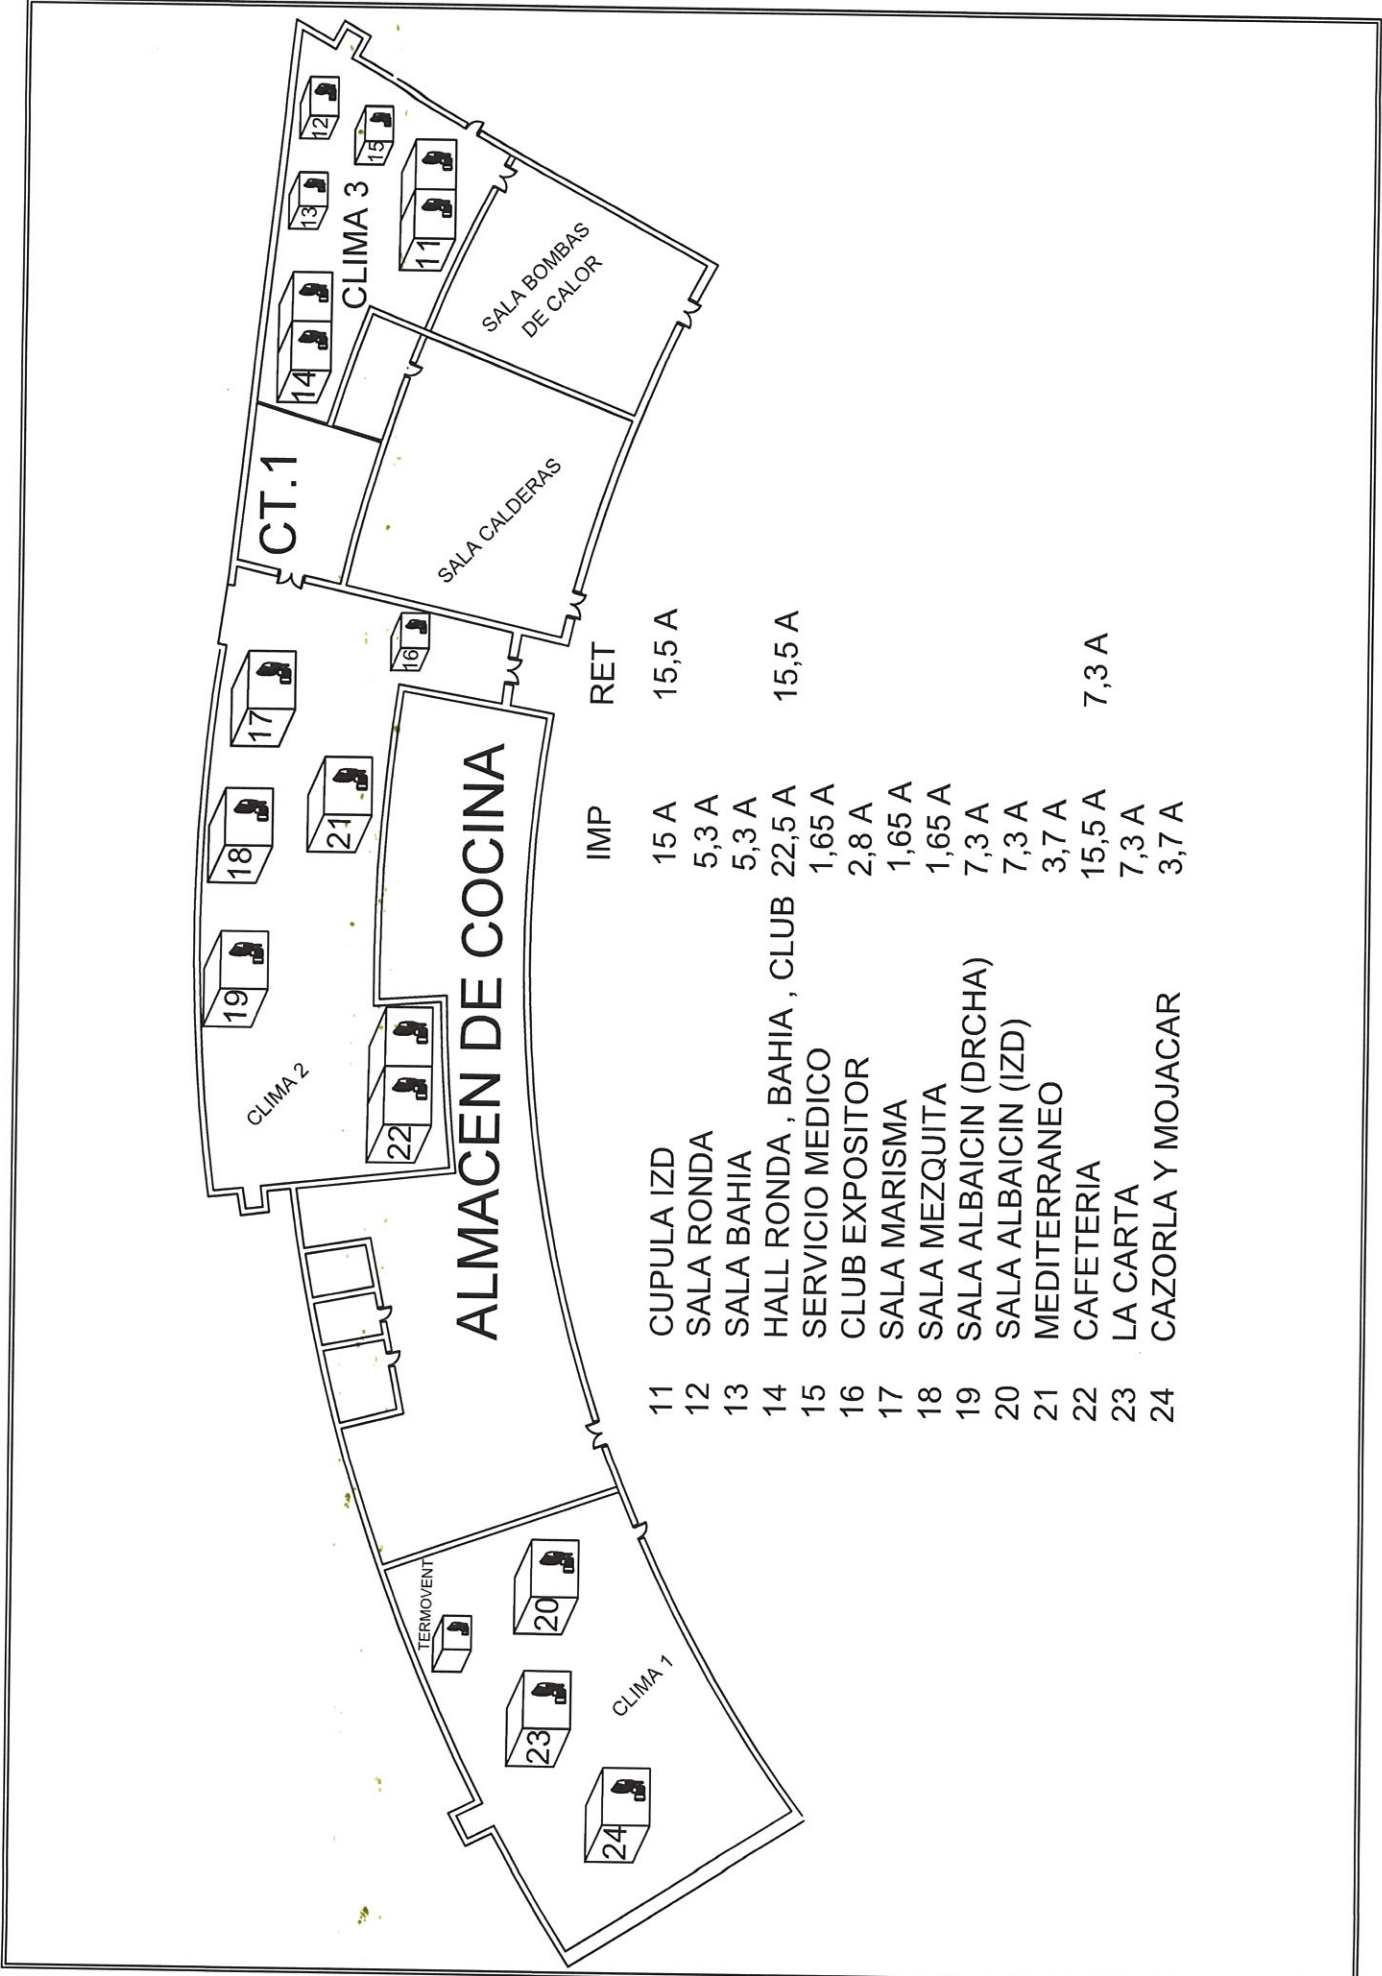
CLIMA 3
12
15
13
11
14
SALA BOMBAS DE CALOR
CT.1
SALA CALDERAS
16
17
18
21
19
22
CLIMA 2
ALMACEN DE COCINA
TERMOVENT
20
23
CLIMA 1
24

| | | IMP | RET |
|---|---|---|---|
| 11 | CUPULA IZD | 15 A | 15,5 A |
| 12 | SALA RONDA | 5,3 A | |
| 13 | SALA BAHIA | 5,3 A | |
| 14 | HALL RONDA , BAHIA , CLUB | 22,5 A | 15,5 A |
| 15 | SERVICIO MEDICO | 1,65 A | |
| 16 | CLUB EXPOSITOR | 2,8 A | |
| 17 | SALA MARISMA | 1,65 A | |
| 18 | SALA MEZQUITA | 1,65 A | |
| 19 | SALA ALBAICIN (DRCHA) | 7,3 A | |
| 20 | SALA ALBAICIN (IZD) | 7,3 A | |
| 21 | MEDITERRANEO | 3,7 A | |
| 22 | CAFETERIA | 15,5 A | 7,3 A |
| 23 | LA CARTA | 7,3 A | |
| 24 | CAZORLA Y MOJACAR | 3,7 A | |